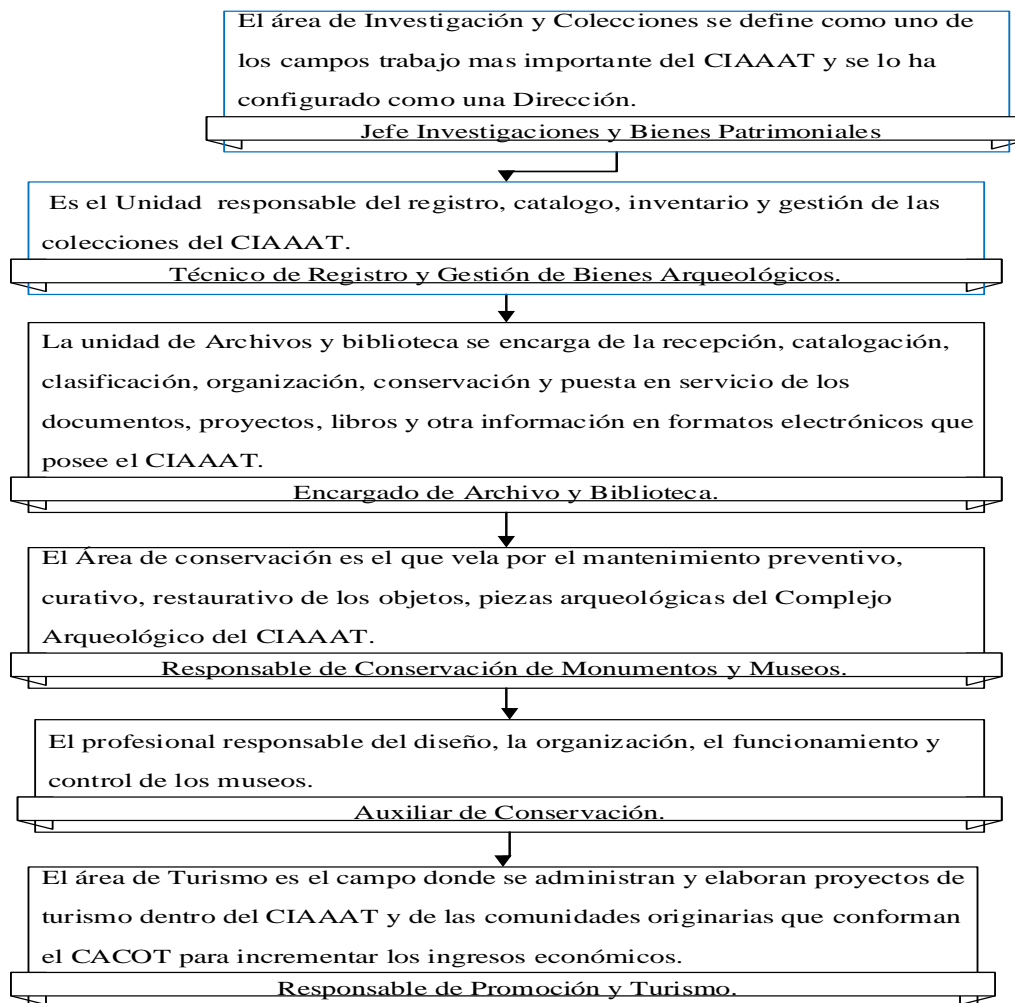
El área de Investigación y Colecciones se define como uno de los campos trabajo mas importante del CIAAAT y se lo ha configurado como una Dirección.

Jefe Investigaciones y Bienes Patrimoniales

Es el Unidad responsable del registro, catalogo, inventario y gestión de las colecciones del CIAAAT.

Técnico de Registro y Gestión de Bienes Arqueológicos.

La unidad de Archivos y biblioteca se encarga de la recepción, catalogación, clasificación, organización, conservación y puesta en servicio de los documentos, proyectos, libros y otra información en formatos electrónicos que posee el CIAAAT.

Encargado de Archivo y Biblioteca.

El Área de conservación es el que vela por el mantenimiento preventivo, curativo, restaurativo de los objetos, piezas arqueológicas del Complejo Arqueológico del CIAAAT.

Responsable de Conservación de Monumentos y Museos.

El profesional responsable del diseño, la organización, el funcionamiento y control de los museos.

Auxiliar de Conservación.

El área de Turismo es el campo donde se administran y elaboran proyectos de turismo dentro del CIAAAT y de las comunidades originarias que conforman el CACOT para incrementar los ingresos económicos.

Responsable de Promoción y Turismo.